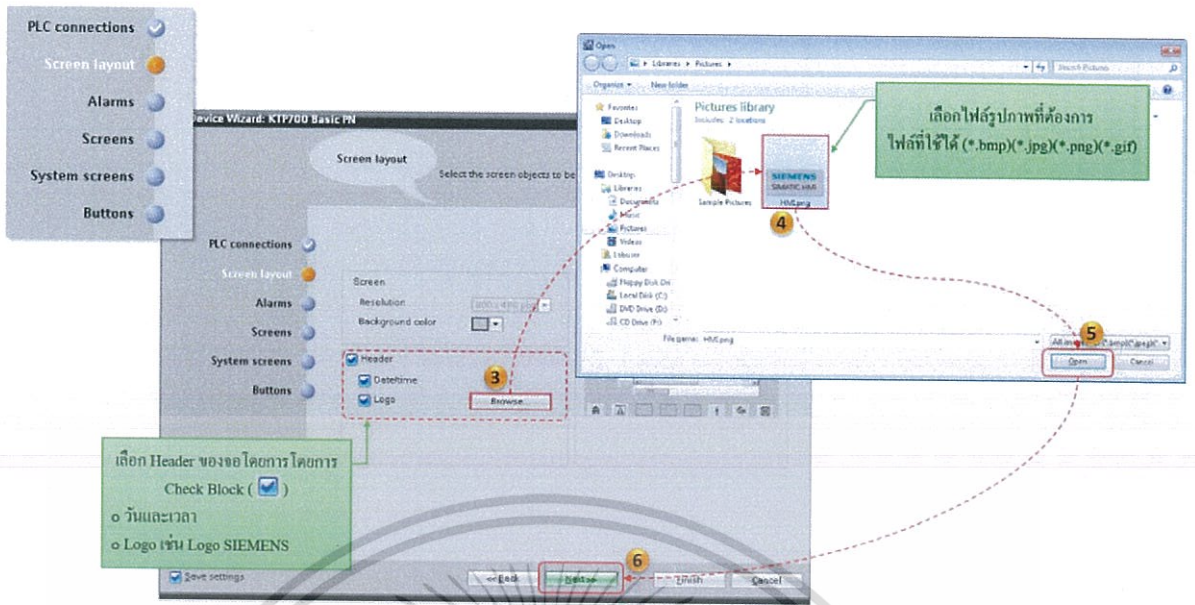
PLC connections
Screen layout
Alarms
Screens
System screens
Buttons

Device Wizard: KTP700 Basic PN

Screen layout

Select the screen objects to be

PLC connections
Screen layout
Alarms
Screens
System screens
Buttons

Screen
Resolution
Background color

Header
Date/time
Logo
3
Browse

เลือก Header ของจอโดยการโดยการ Check Block ( )
o วันและเวลา
o Logo เช่น Logo SIEMENS

Save settings
<< Back
Next >>
6
Finish
Cancel

Open
Libraries ▸ Pictures ▸
Search Pictures
Organize ▾
New folder
Favorites
Desktop
Downloads
Recent Places
Desktop
Libraries
Documents
Music
Pictures
Videos
Lebruce
Computer
Floppy Disk Dri
Local Disk (C:)
DVD Drive (D:)
CD Drive (F:)
Pictures library
Includes: 2 locations
Sample Pictures
SIEMENS
SIMATIC HMI
HMI.png
4
File name: HMI.png
All image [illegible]
5
Open
Cancel

เลือกไฟล์รูปภาพที่ต้องการ
ไฟล์ที่ใช้ได้ (*.bmp)(*.jpg)(*.png)(*.gif)